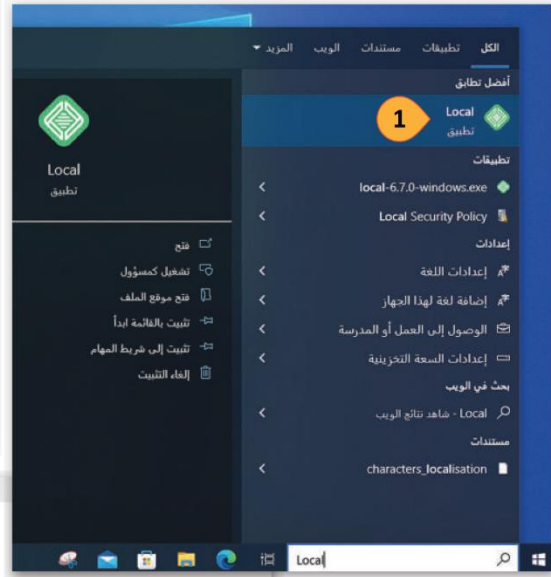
الكل تطبيقات مستندات الويب المزيد

أفضل تطابق

Local
تطبيق

1

Local
تطبيق

تطبيقات

local-6.7.0-windows.exe

Local Security Policy

إعدادات

إعدادات اللغة

إضافة لغة لهذا الجهاز

الوصول إلى العمل أو المدرسة

إعدادات السعة التخزينية

بحث في الويب

Local - شاهد نتائج الويب

مستندات

characters_localisation

فتح
تشغيل كمسؤول
فتح موقع الملف
تثبيت بالقائمة ابدأ
تثبيت إلى شريط المهام
إلغاء التثبيت

Local